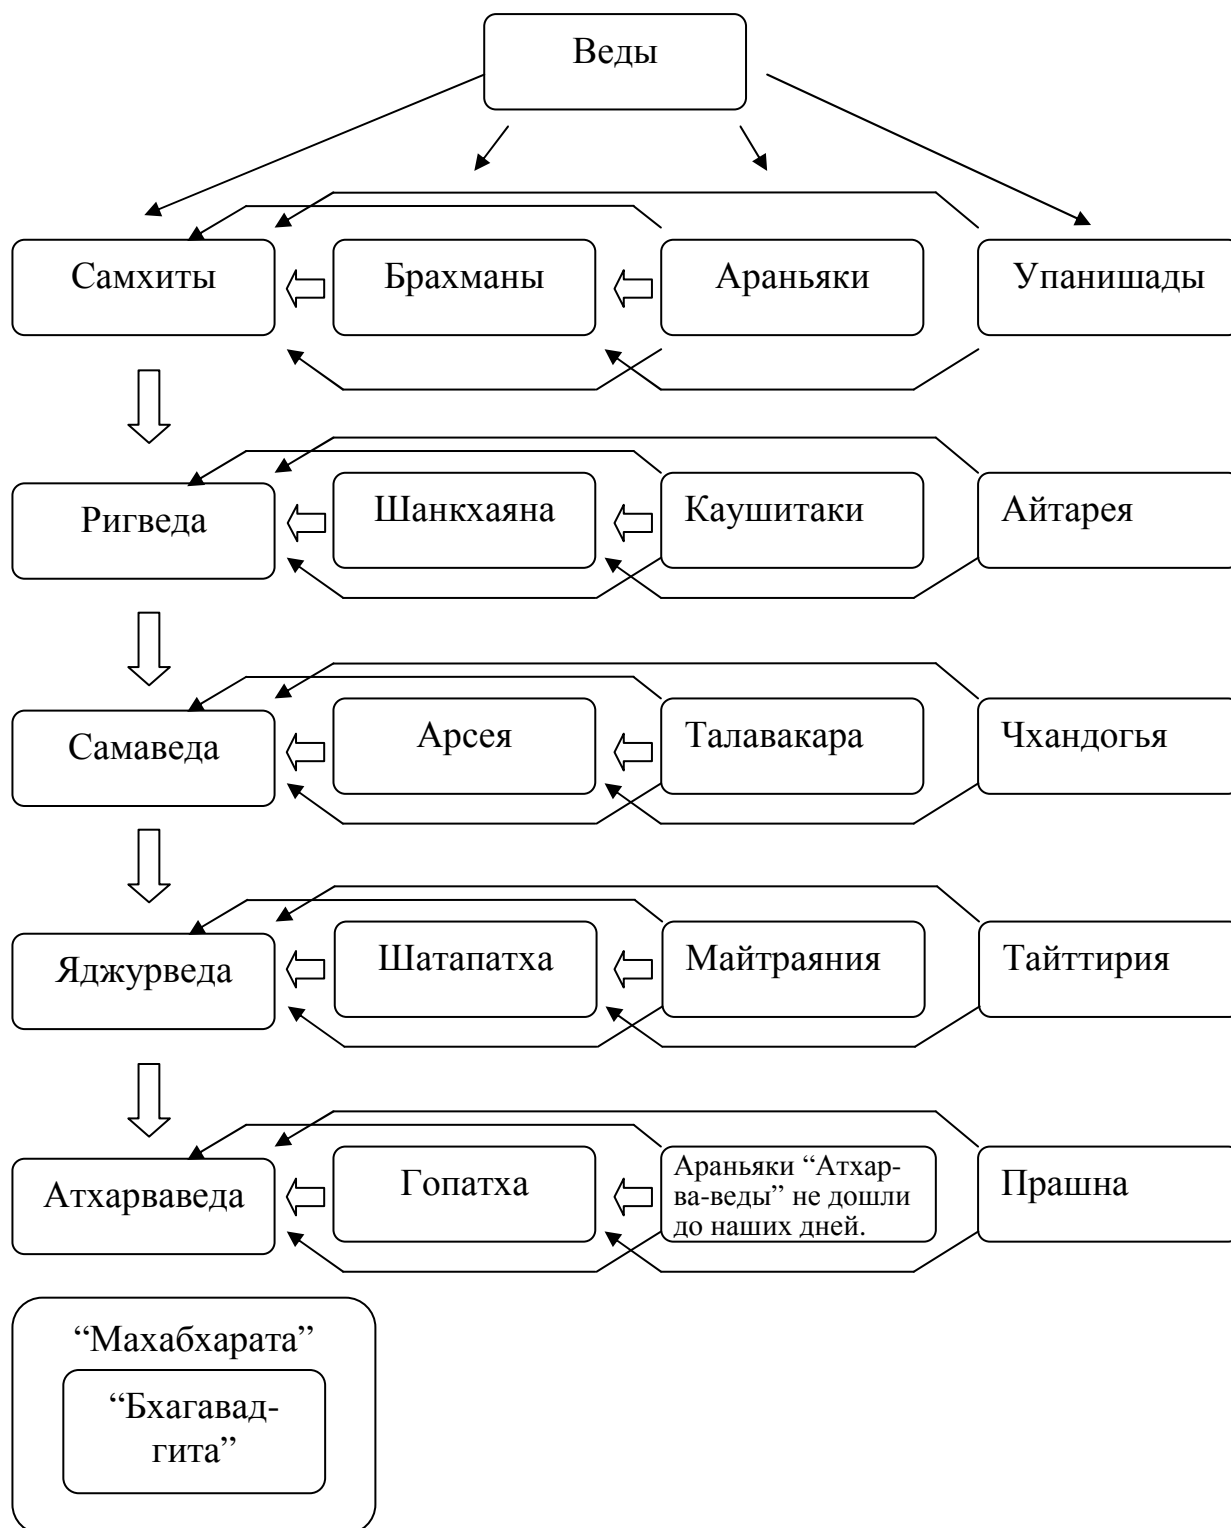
Веды

Самхиты
Брахманы
Араньяки
Упанишады

Ригведа
Шанкхаяна
Каушитаки
Айтарея

Самаведа
Арсея
Талавакара
Чхандогья

Яджурведа
Шатапатха
Майтраяния
Тайттирия

Атхарваведа
Гопатха
Араньяки “Атхарва-веды” не дошли до наших дней.
Прашна

“Махабхарата”
“Бхагавад-гита”